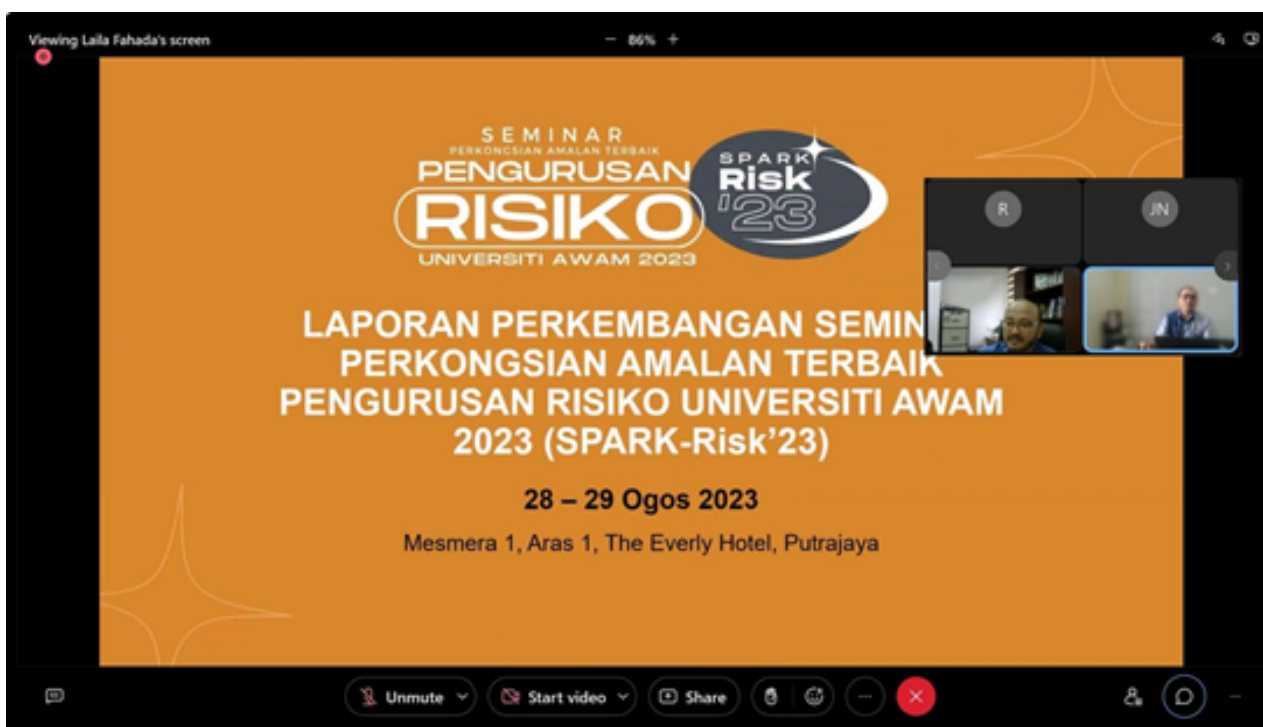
Viewing Laila Fahada's screen

− 86% +

SEMINAR
PERKONGSIAN AMALAN TERBAIK
PENGURUSAN
RISIKO
UNIVERSITI AWAM 2023

SPARK
Risk
'23

R

JN

LAPORAN PERKEMBANGAN SEMIN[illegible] PERKONGSIAN AMALAN TERBAIK PENGURUSAN RISIKO UNIVERSITI AWAM 2023 (SPARK-Risk'23)

28 – 29 Ogos 2023

Mesmera 1, Aras 1, The Everly Hotel, Putrajaya

Unmute

Start video

Share